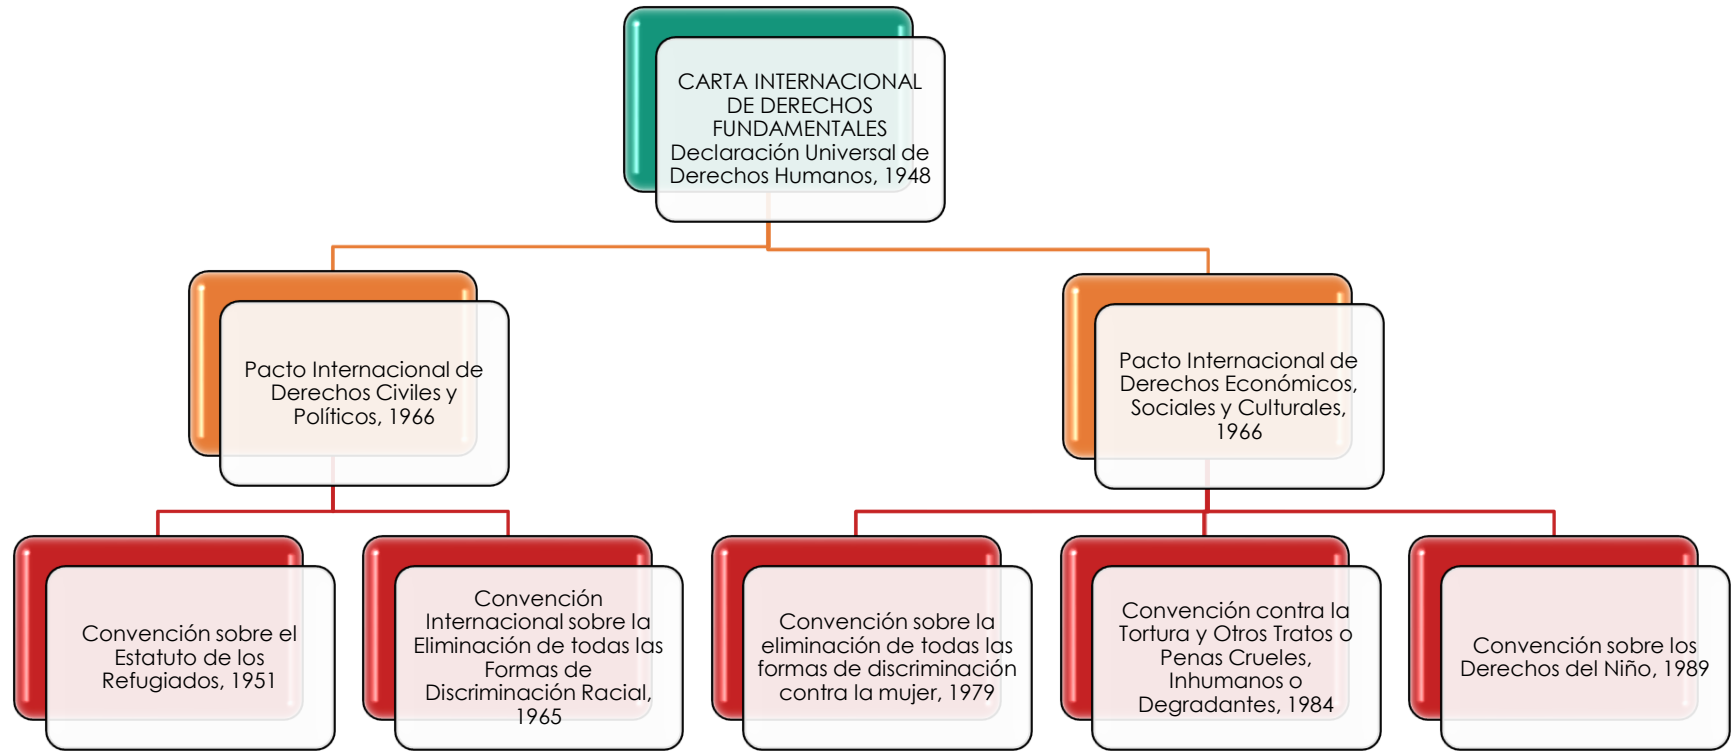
CARTA INTERNACIONAL DE DERECHOS FUNDAMENTALES Declaración Universal de Derechos Humanos, 1948

Pacto Internacional de Derechos Civiles y Políticos, 1966

Pacto Internacional de Derechos Económicos, Sociales y Culturales, 1966

Convención sobre el Estatuto de los Refugiados, 1951

Convención Internacional sobre la Eliminación de todas las Formas de Discriminación Racial, 1965

Convención sobre la eliminación de todas las formas de discriminación contra la mujer, 1979

Convención contra la Tortura y Otros Tratos o Penas Crueles, Inhumanos o Degradantes, 1984

Convención sobre los Derechos del Niño, 1989